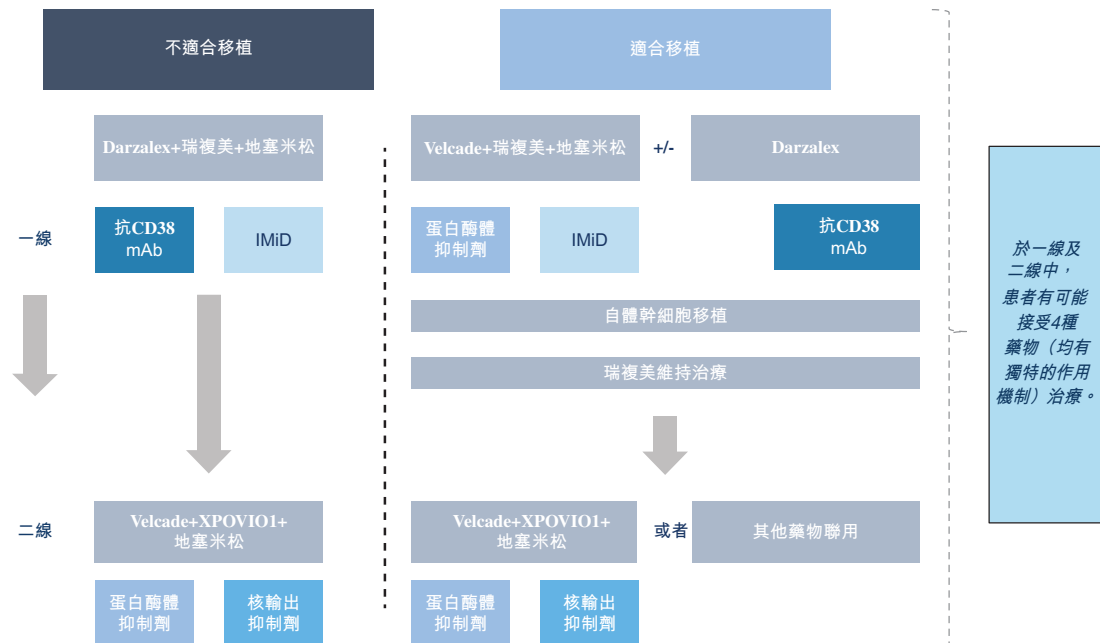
不適合移植

適合移植

Darzalex+瑞複美+地塞米松

Velcade+瑞複美+地塞米松

+/-

Darzalex

一線

抗CD38 mAb

IMiD

蛋白酶體抑制劑

IMiD

抗CD38 mAb

自體幹細胞移植

瑞複美維持治療

於一線及二線中，患者有可能接受4種藥物（均有獨特的作用機制）治療。

二線

Velcade+XPOVIO1+地塞米松

Velcade+XPOVIO1+地塞米松

或者

其他藥物聯用

蛋白酶體抑制劑

核輸出抑制劑

蛋白酶體抑制劑

核輸出抑制劑